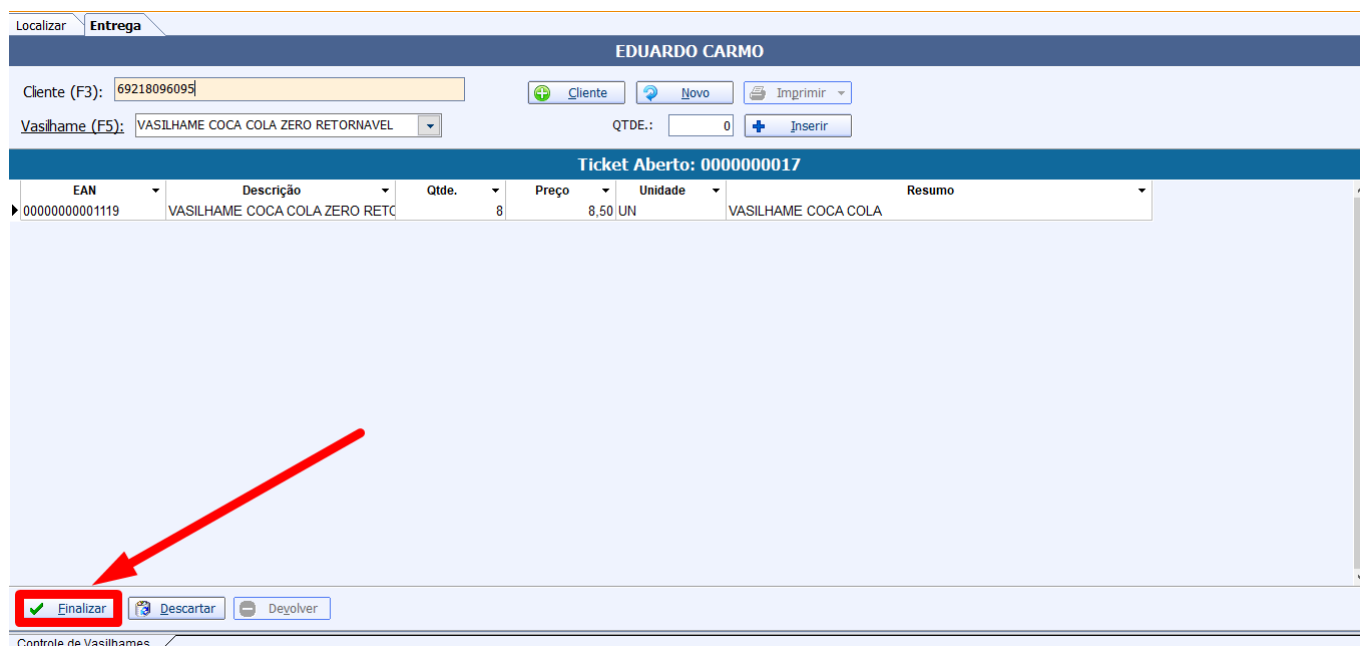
Localizar | Entrega

EDUARDO CARMO

Cliente (F3): 69218096095

Cliente | Novo | Imprimir

Vasilhame (F5): VASILHAME COCA COLA ZERO RETORNAVEL

QTDE.: 0 | Inserir

Ticket Aberto: 0000000017

| EAN | Descrição | Qtde. | Preço | Unidade | Resumo |
|---|---|---|---|---|---|
| 00000000001119 | VASILHAME COCA COLA ZERO RETC | 8 | 8,50 | UN | VASILHAME COCA COLA |

Finalizar | Descartar | Devolver

Controle de Vasilhames